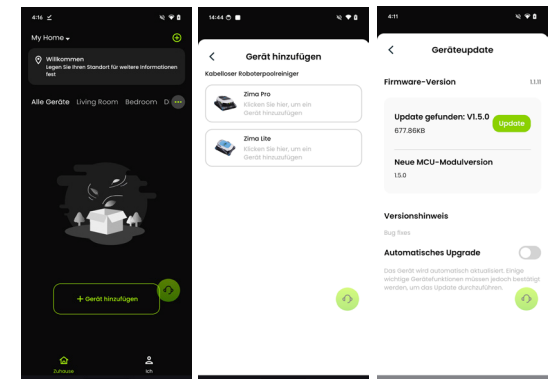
4:16

My Home

Willkommen
Legen Sie Ihren Standort für weitere Informationen fest

Alle Geräte Living Room Bedroom D

+ Gerät hinzufügen

Zuhause Ich

14:44

Gerät hinzufügen

Kabelloser Roboterpoolreiniger

Zima Pro
Klicken Sie hier, um ein Gerät hinzuzufügen

Zima Lite
Klicken Sie hier, um ein Gerät hinzuzufügen

4:11

Geräteupdate

Firmware-Version 1.1.8

Update gefunden: V1.5.0
677.86KB
Update

Neue MCU-Modulversion
1.5.0

Versionshinweis
Bug fixes

Automatisches Upgrade
Das Gerät wird automatisch aktualisiert. Einige wichtige Gerätefunktionen müssen jedoch bestätigt werden, um das Update durchzuführen.